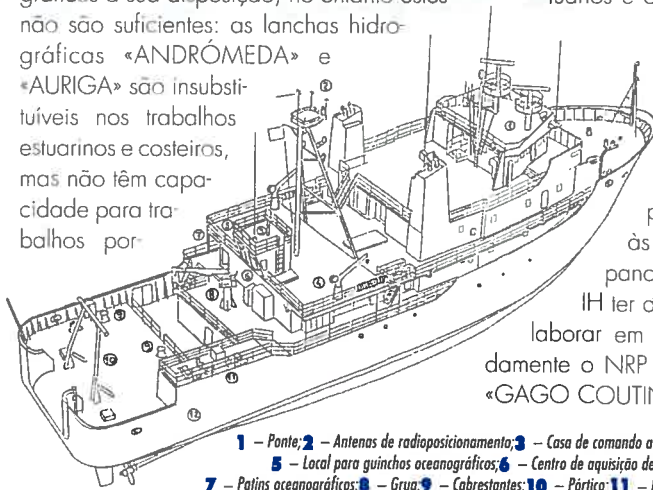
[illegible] não são suficientes: as lanchas hidrográficas «ANDRÓMEDA» e «AURIGA» são insubstituíveis nos trabalhos estuarinos e costeiros, mas não têm capacidade para trabalhos por-

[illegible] p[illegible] às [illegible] pand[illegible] IH ter a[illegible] laborar em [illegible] damente o NRP «GAGO COUTI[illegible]

1 – Ponte; 2 – Antenas de radioposicionamento; 3 – Casa de comando a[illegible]
5 – Local para guinchos oceanográficos; 6 – Centro de aquisição de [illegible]
7 – Patins oceanográficos; 8 – Grua; 9 – Cabrestantes; 10 – Pórtico; 11 – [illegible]